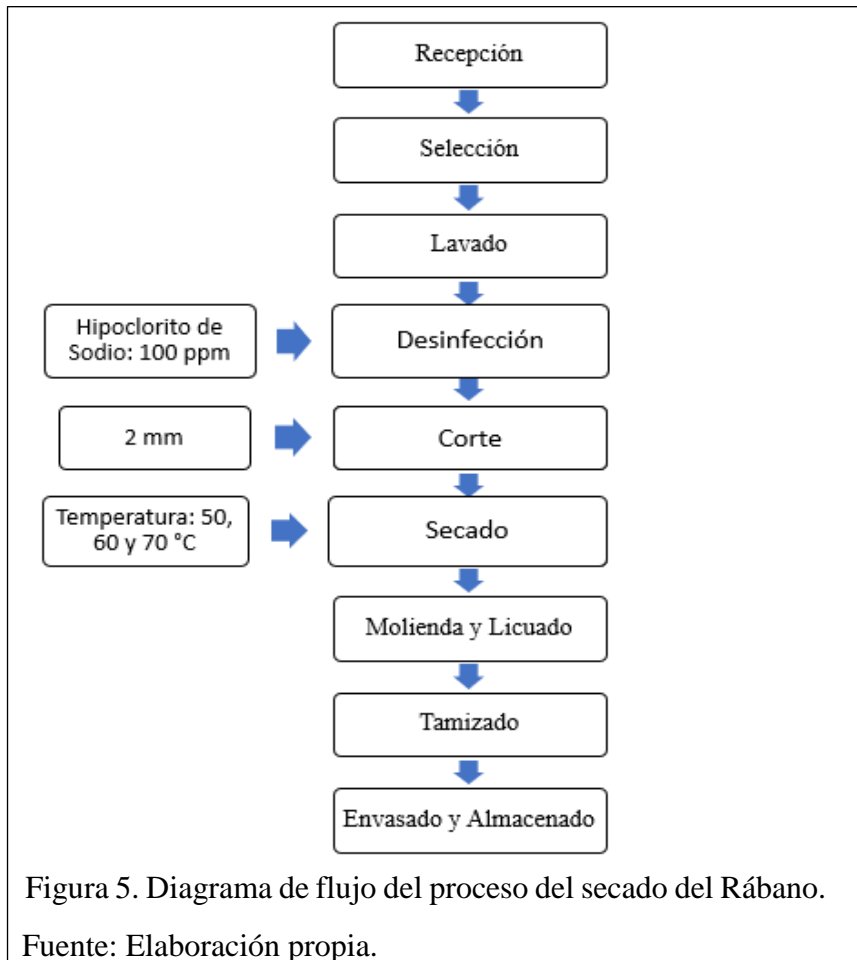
Recepción

Selección

Lavado

Hipoclorito de Sodio: 100 ppm

Desinfección

2 mm

Corte

Temperatura: 50, 60 y 70 °C

Secado

Molienda y Licuado

Tamizado

Envasado y Almacenado

Figura 5. Diagrama de flujo del proceso del secado del Rábano.

Fuente: Elaboración propia.